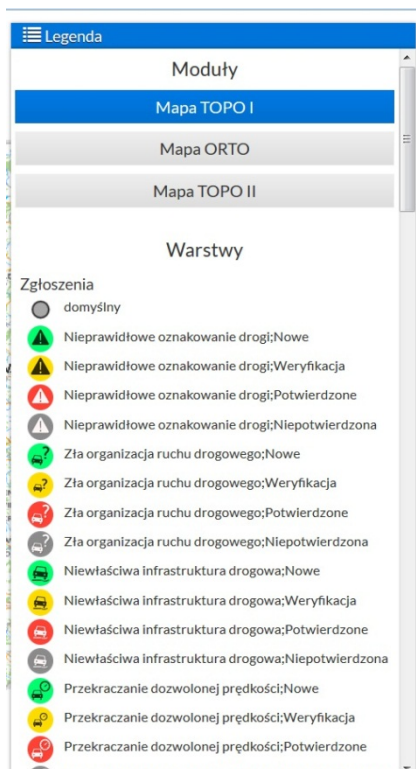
Legenda

Moduły

Mapa TOPO I

Mapa ORTO

Mapa TOPO II

Warstwy

Zgłoszenia

domyślny

Nieprawidłowe oznakowanie drogi;Nowe

Nieprawidłowe oznakowanie drogi;Weryfikacja

Nieprawidłowe oznakowanie drogi;Potwierdzone

Nieprawidłowe oznakowanie drogi;Niepotwierdzona

Zła organizacja ruchu drogowego;Nowe

Zła organizacja ruchu drogowego;Weryfikacja

Zła organizacja ruchu drogowego;Potwierdzone

Zła organizacja ruchu drogowego;Niepotwierdzona

Niewłaściwa infrastruktura drogowa;Nowe

Niewłaściwa infrastruktura drogowa;Weryfikacja

Niewłaściwa infrastruktura drogowa;Potwierdzone

Niewłaściwa infrastruktura drogowa;Niepotwierdzona

Przekraczanie dozwolonej prędkości;Nowe

Przekraczanie dozwolonej prędkości;Weryfikacja

Przekraczanie dozwolonej prędkości;Potwierdzone